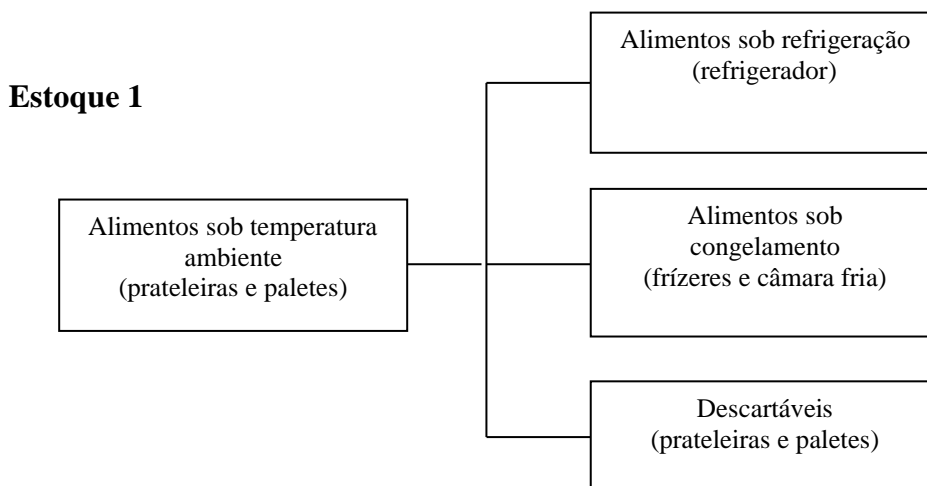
Estoque 1

Alimentos sob temperatura ambiente
(prateleiras e paletes)

Alimentos sob refrigeração
(refrigerador)

Alimentos sob congelamento
(frízeres e câmara fria)

Descartáveis
(prateleiras e paletes)